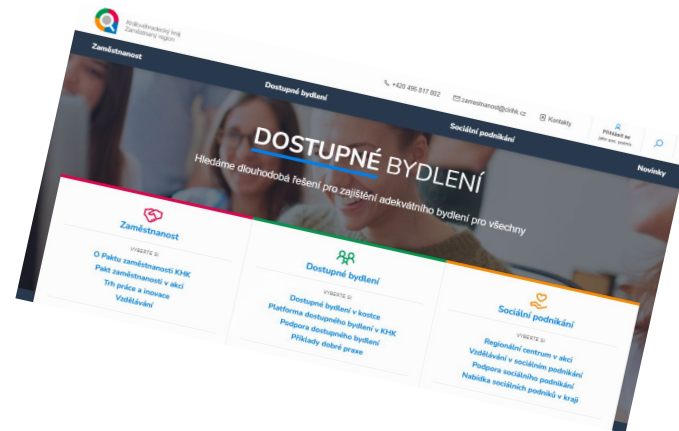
Královéhradecký kraj
Zaměstnaný region

+420 495 817 802
zamestnanost@cirihk.cz
Kontakty
Přihlásit se

Zaměstnanost
Dostupné bydlení
Sociální podnikání
Novinky

DOSTUPNÉ BYDLENÍ
Hledáme dlouhodobá řešení pro zajištění adekvátního bydlení pro všechny

Zaměstnanost
VYBERTE SI
O Paktu zaměstnanosti KHK
Pakt zaměstnanosti v akci
Trh práce a inovace
Vzdělávání

Dostupné bydlení
VYBERTE SI
Dostupné bydlení v kostce
Platforma dostupného bydlení v KHK
Podpora dostupného bydlení
Příklady dobré praxe

Sociální podnikání
VYBERTE SI
Regionální centrum v akci
Vzdělávání v sociálním podnikání
Podpora sociálního podnikání
Nabídka sociálních podniků v kraji